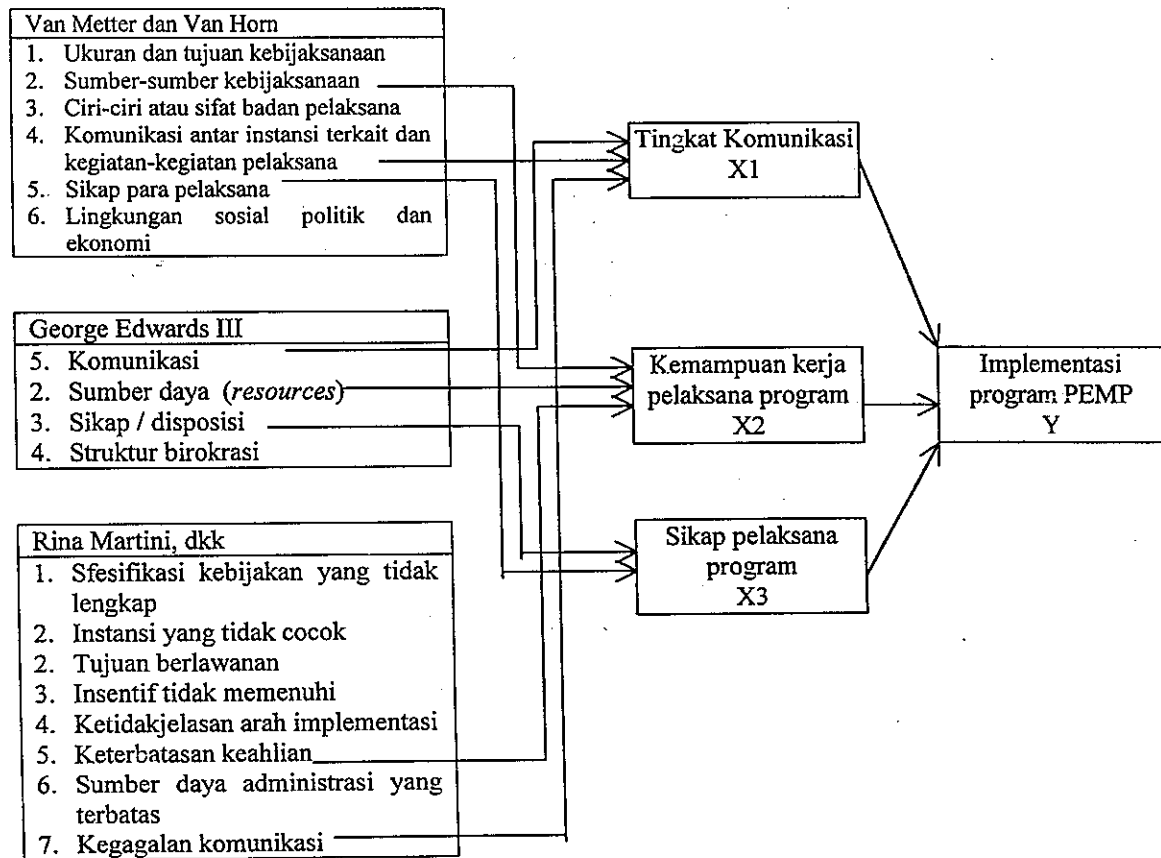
Van Metter dan Van Horn
1. Ukuran dan tujuan kebijaksanaan
2. Sumber-sumber kebijaksanaan
3. Ciri-ciri atau sifat badan pelaksana
4. Komunikasi antar instansi terkait dan kegiatan-kegiatan pelaksana
5. Sikap para pelaksana
6. Lingkungan sosial politik dan ekonomi

George Edwards III
5. Komunikasi
2. Sumber daya (*resources*)
3. Sikap / disposisi
4. Struktur birokrasi

Rina Martini, dkk
1. Sfesifikasi kebijakan yang tidak lengkap
2. Instansi yang tidak cocok
2. Tujuan berlawanan
3. Insentif tidak memenuhi
4. Ketidakjelasan arah implementasi
5. Keterbatasan keahlian
6. Sumber daya administrasi yang terbatas
7. Kegagalan komunikasi

Tingkat Komunikasi
X1

Kemampuan kerja pelaksana program
X2

Sikap pelaksana program
X3

Implementasi program PEMP
Y